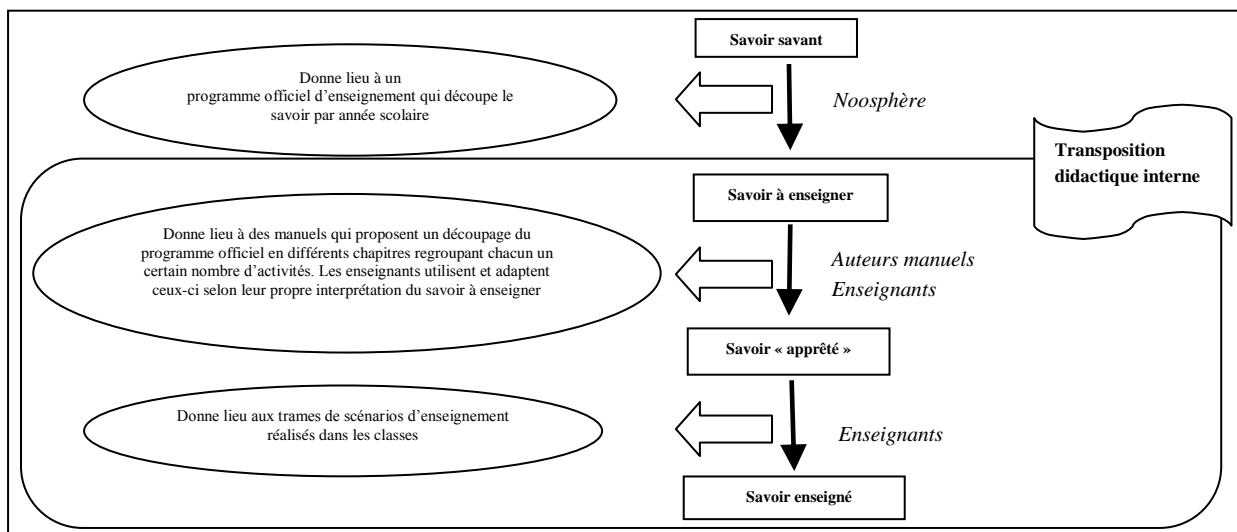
Savoir savant

Donne lieu à un programme officiel d'enseignement qui découpe le savoir par année scolaire

Noosphère

Transposition didactique interne

Savoir à enseigner

Donne lieu à des manuels qui proposent un découpage du programme officiel en différents chapitres regroupant chacun un certain nombre d'activités. Les enseignants utilisent et adaptent ceux-ci selon leur propre interprétation du savoir à enseigner

Auteurs manuels
Enseignants

Savoir « apprêté »

Donne lieu aux trames de scénarios d'enseignement réalisés dans les classes

Enseignants

Savoir enseigné